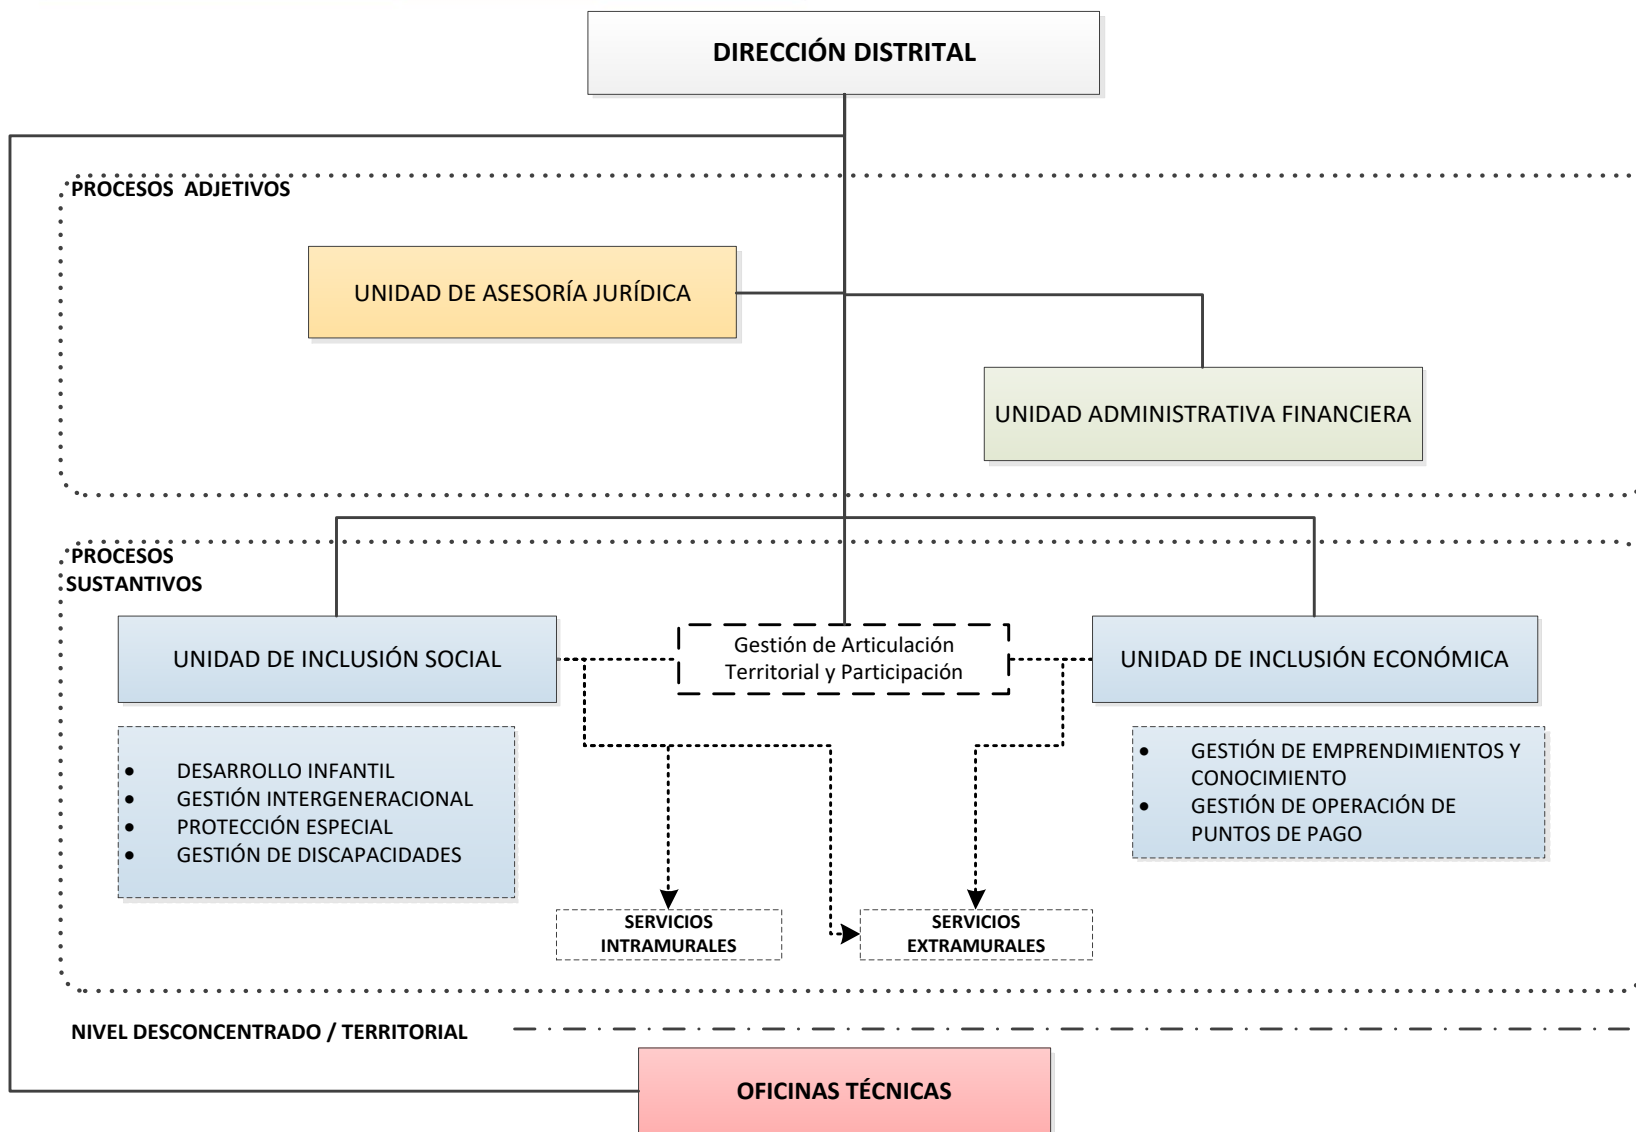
DIRECCIÓN DISTRITAL

PROCESOS ADJETIVOS

UNIDAD DE ASESORÍA JURÍDICA

UNIDAD ADMINISTRATIVA FINANCIERA

PROCESOS SUSTANTIVOS

UNIDAD DE INCLUSIÓN SOCIAL

Gestión de Articulación Territorial y Participación

UNIDAD DE INCLUSIÓN ECONÓMICA

- DESARROLLO INFANTIL
- GESTIÓN INTERGENERACIONAL
- PROTECCIÓN ESPECIAL
- GESTIÓN DE DISCAPACIDADES

- GESTIÓN DE EMPRENDIMIENTOS Y CONOCIMIENTO
- GESTIÓN DE OPERACIÓN DE PUNTOS DE PAGO

SERVICIOS INTRAMURALES

SERVICIOS EXTRAMURALES

NIVEL DESCONCENTRADO / TERRITORIAL

OFICINAS TÉCNICAS